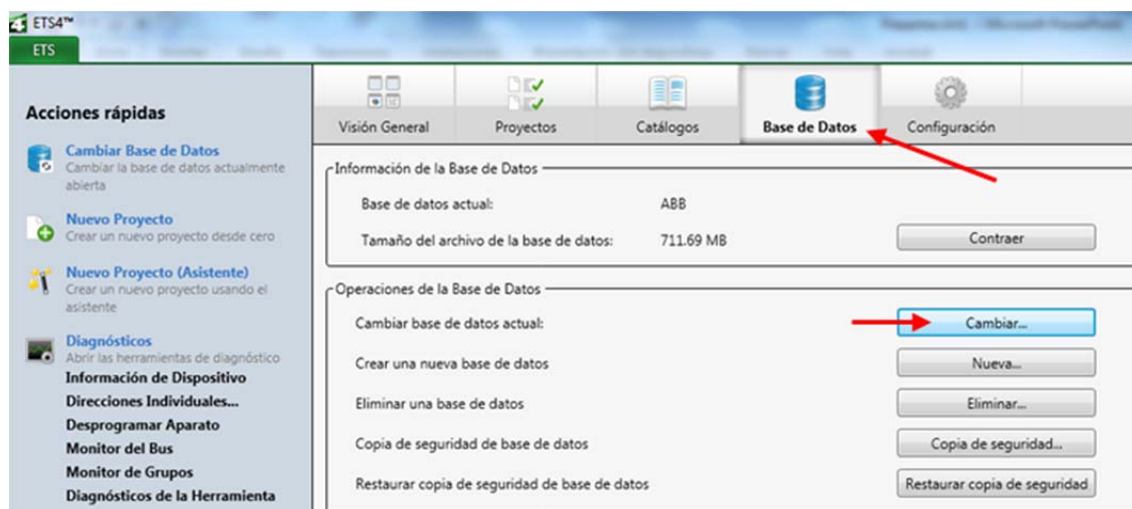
ETS4™
ETS

Acciones rápidas

Cambiar Base de Datos
Cambiar la base de datos actualmente abierta

Nuevo Proyecto
Crear un nuevo proyecto desde cero

Nuevo Proyecto (Asistente)
Crear un nuevo proyecto usando el asistente

Diagnósticos
Abrir las herramientas de diagnóstico
Información de Dispositivo
Direcciones Individuales...
Desprogramar Aparato
Monitor del Bus
Monitor de Grupos
Diagnósticos de la Herramienta

Visión General | Proyectos | Catálogos | Base de Datos | Configuración

Información de la Base de Datos
Base de datos actual: ABB
Tamaño del archivo de la base de datos: 711.69 MB
Contraer

Operaciones de la Base de Datos
Cambiar base de datos actual: Cambiar...
Crear una nueva base de datos Nueva...
Eliminar una base de datos Eliminar...
Copia de seguridad de base de datos Copia de seguridad...
Restaurar copia de seguridad de base de datos Restaurar copia de seguridad